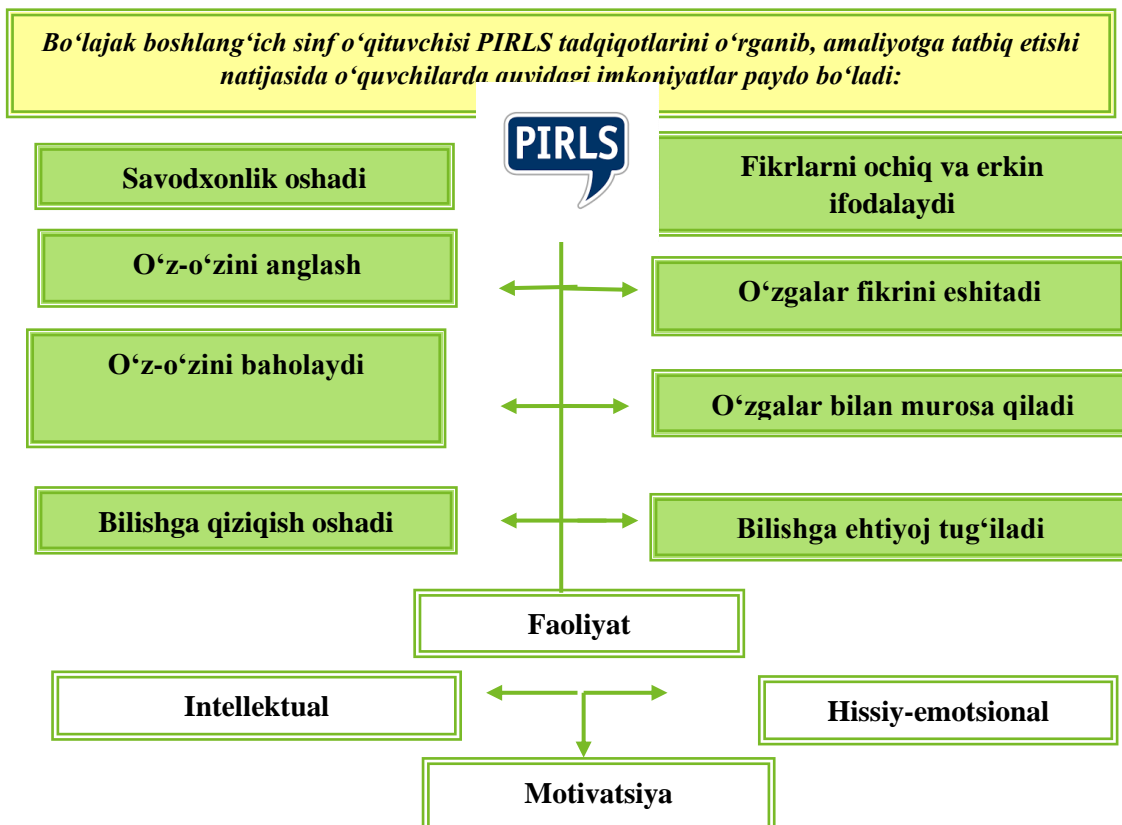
Bo‘lajak boshlang‘ich sinf o‘qituvchisi PIRLS tadqiqotlarini o‘rganib, amaliyotga tatbiq etishi natijasida o‘quvchilarda quyidagi imkoniyatlar paydo bo‘ladi:

PIRLS

Savodxonlik oshadi

Fikrlarni ochiq va erkin ifodalaydi

O‘z-o‘zini anglash

O‘zgalar fikrini eshitadi

O‘z-o‘zini baholaydi

O‘zgalar bilan murosa qiladi

Bilishga qiziqish oshadi

Bilishga ehtiyoj tug‘iladi

Faoliyat

Intellektual

Hissiy-emotsional

Motivatsiya